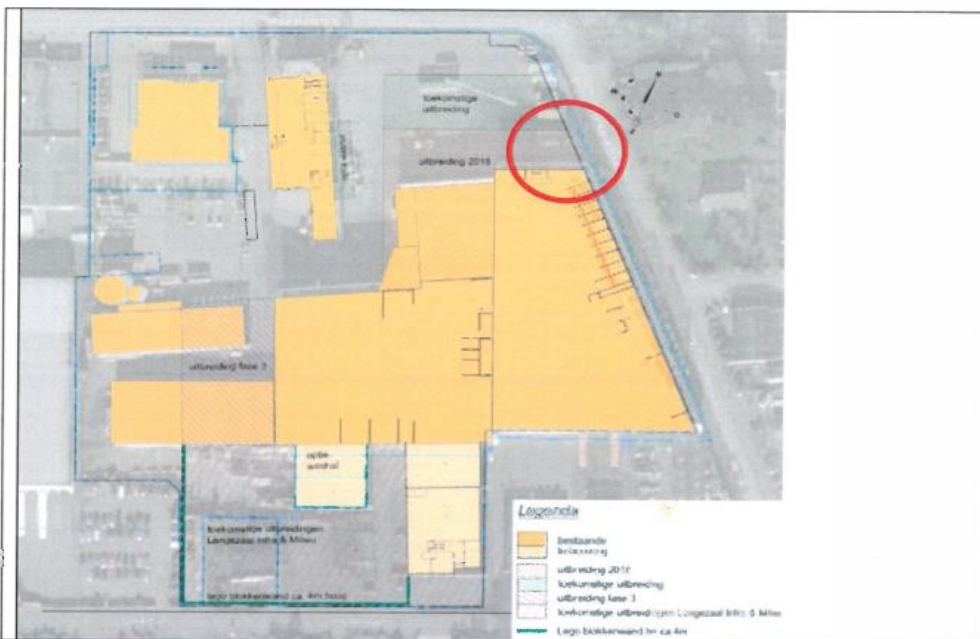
toekomstige uitbreiding

uitbreiding 2016

uitbreiding fase 3

optie windhal

toekomstige uitbreidingen Langezaal Infra & Milieu

Lego blokkenwand tot ca 4m hoog

Legenda

bestaande bebouwing

uitbreiding 2016

toekomstige uitbreiding

uitbreiding fase 3

toekomstige uitbreidingen Langezaal Infra & Milieu

Lego blokkenwand tot ca 4m